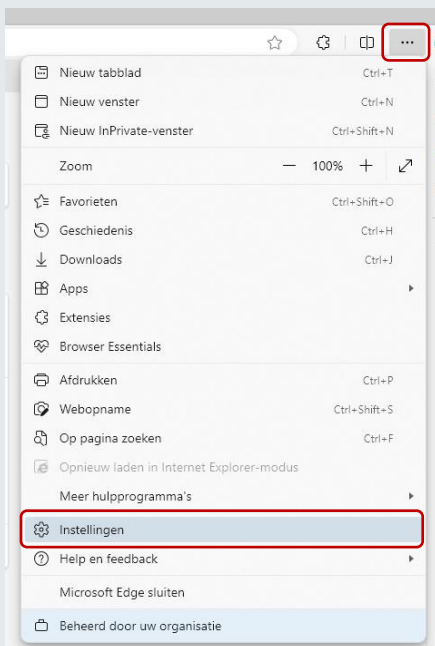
...

Nieuw tabblad Ctrl+T
Nieuw venster Ctrl+N
Nieuw InPrivate-venster Ctrl+Shift+N

Zoom — 100% +

Favorieten Ctrl+Shift+O
Geschiedenis Ctrl+H
Downloads Ctrl+J
Apps
Extensies
Browser Essentials

Afdrukken Ctrl+P
Webopname Ctrl+Shift+S
Op pagina zoeken Ctrl+F
Opnieuw laden in Internet Explorer-modus
Meer hulpprogramma's

Instellingen
Help en feedback

Microsoft Edge sluiten

Beheerd door uw organisatie